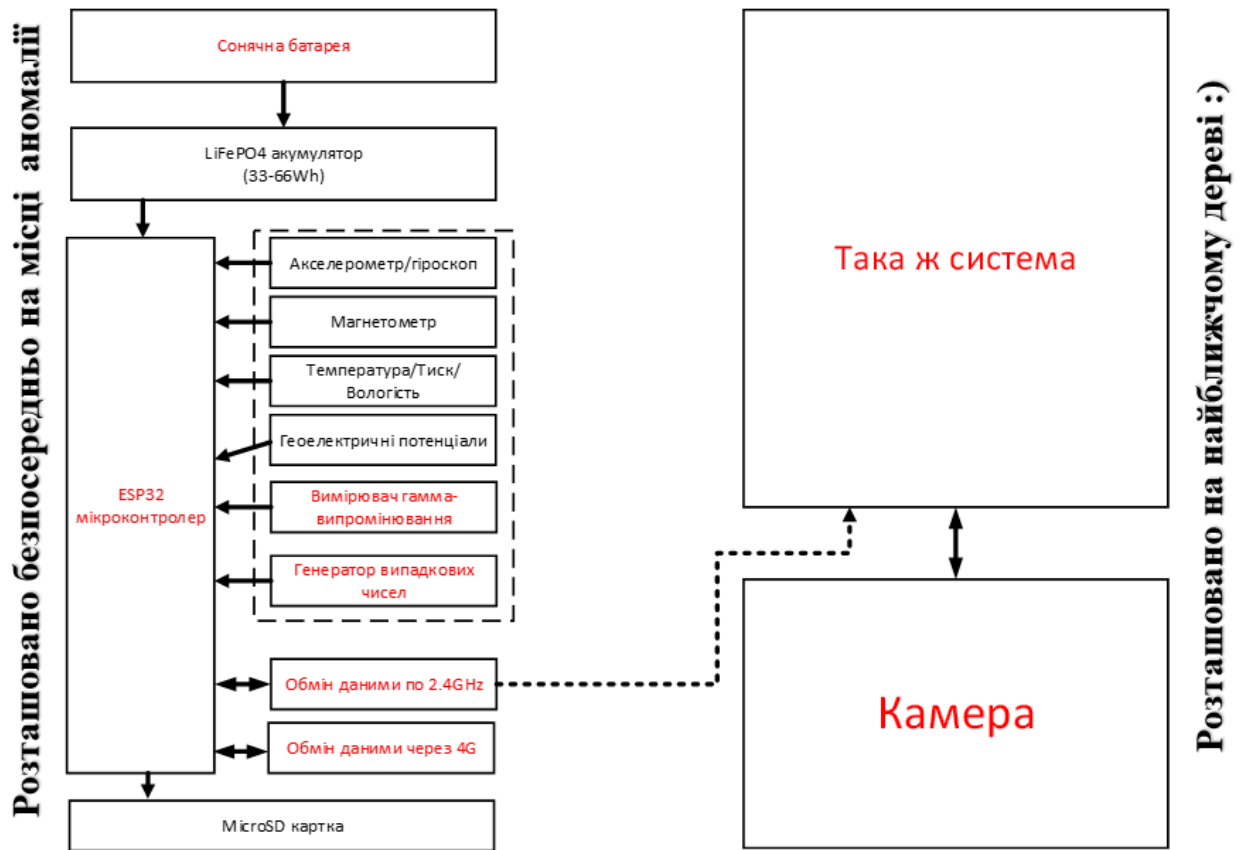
Розташовано безпосередньо на місці аномалії

Сонячна батарея

LiFePO4 акумулятор (33-66Wh)

ESP32 мікроконтролер

Акселерометр/гіроскоп

Магнетометр

Температура/Тиск/ Вологість

Геоелектричні потенціали

Вимірювач гамма-випромінювання

Генератор випадкових чисел

Обмін даними по 2.4GHz

Обмін даними через 4G

MicroSD картка

Така ж система

Камера

Розташовано на найближчому дереві :)